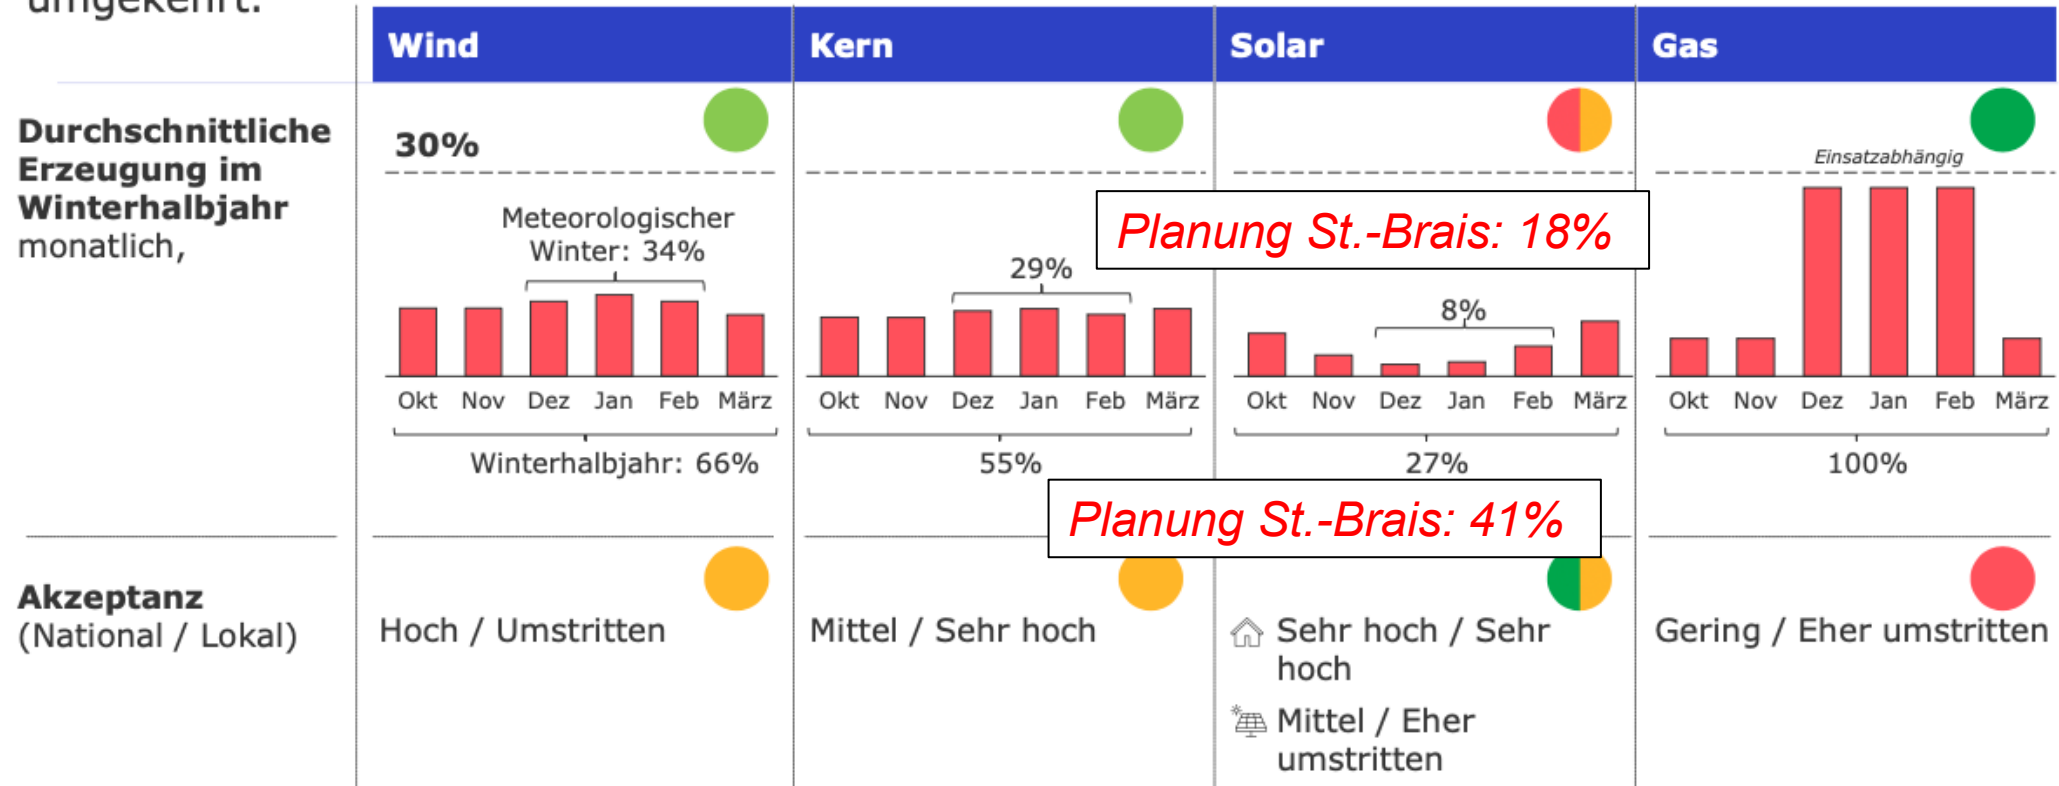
umgekehrt.

| | Wind | Kern | Solar | Gas |
|---|---|---|---|---|
| **Durchschnittliche Erzeugung im Winterhalbjahr** monatlich, | 30% Meteorologischer Winter: 34% Okt Nov Dez Jan Feb März Winterhalbjahr: 66% | 29% Okt Nov Dez Jan Feb März 55% | 8% Okt Nov Dez Jan Feb März 27% | Einsatzabhängig Okt Nov Dez Jan Feb März 100% |
| **Akzeptanz** (National / Lokal) | Hoch / Umstritten | Mittel / Sehr hoch | Sehr hoch / Sehr hoch Mittel / Eher umstritten | Gering / Eher umstritten |

Planung St.-Brais: 18%

Planung St.-Brais: 41%